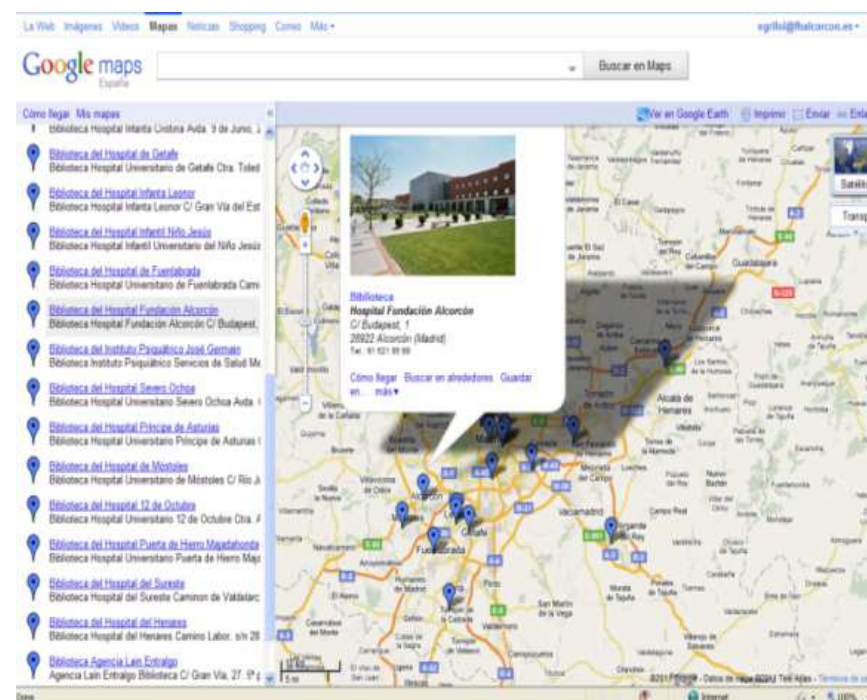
La Web Imágenes Vídeos Mapas Noticias Shopping Correo Más ▾

egrillo@fhalcorcon.es ▾

Google maps España

Buscar en Maps

Cómo llegar Mis mapas

Biblioteca Hospital Infanta Cristina Avda. 9 de Junio, 2

Biblioteca del Hospital de Getafe
Biblioteca Hospital Universitario de Getafe Ctra. Toled

Biblioteca del Hospital Infanta Leonor
Biblioteca Hospital Infanta Leonor C/ Gran Vía del Est

Biblioteca del Hospital Infantil Niño Jesús
Biblioteca Hospital Infantil Universitario del Niño Jesús

Biblioteca del Hospital de Fuenlabrada
Biblioteca Hospital Universitario de Fuenlabrada Cami

Biblioteca del Hospital Fundación Alcorcón
Biblioteca Hospital Fundación Alcorcón C/ Budapest,

Biblioteca del Instituto Psiquiátrico José Germain
Biblioteca Instituto Psiquiátrico Servicios de Salud Me

Biblioteca del Hospital Severo Ochoa
Biblioteca Hospital Universitario Severo Ochoa Avda.

Biblioteca del Hospital Príncipe de Asturias
Biblioteca Hospital Universitario Príncipe de Asturias

Biblioteca del Hospital de Móstoles
Biblioteca Hospital Universitario de Móstoles C/ Río J

Biblioteca del Hospital 12 de Octubre
Biblioteca Hospital Universitario 12 de Octubre Ctra. A

Biblioteca del Hospital Puerta de Hierro Majadahonda
Biblioteca Hospital Universitario Puerta de Hierro Maj

Biblioteca del Hospital del Sureste
Biblioteca Hospital del Sureste Camino de Valdalarc

Biblioteca del Hospital del Henares
Biblioteca Hospital del Henares Camino Labor, s/n 28

Biblioteca Agencia Laín Entralgo
Agencia Laín Entralgo Biblioteca C/ Gran Vía, 27. 9ª p

Ver en Google Earth Imprimir Enviar Enla

Biblioteca
Hospital Fundación Alcorcón
C/ Budapest, 1
28922 Alcorcón (Madrid)
Tel.: 91 621 95 99

Cómo llegar Buscar en alrededores Guardar en... más ▾

Satélite Transp

Alcorcón Móstoles Getafe Fuenlabrada Alcalá de Henares Madrid Guadalajara Arganda del Rey Vaciamadrid

©2012 Google - Datos de mapa ©2012 Tele Atlas - Términos de

Internet 100%